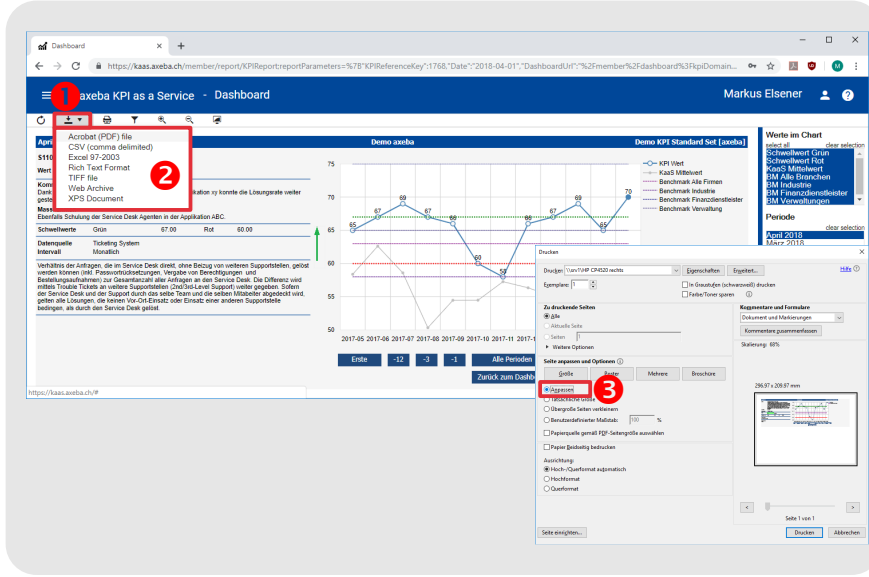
Dashboard

https://kaas.axeba.ch/member/report/KPIReport;reportParameters=%7B"KPIReferenceKey":1768,"Date":"2018-04-01","DashboardUrl":"%2Fmember%2Fdashboard%3FkpiDomain...

axeba KPI as a Service - Dashboard

Markus Elsener

1

Acrobat (PDF) file
CSV (comma delimited)
Excel 97-2003
Rich Text Format
TIFF file
Web Archive
XPS Document

2

Demo axeba

Demo KPI Standard Set [axeba]

Werte im Chart
select all
clear selection
Schwellwert Grün
Schwellwert Rot
KaaS Mittelwert
BM Alle Branchen
BM Industrie
BM Finanzdienstleister
BM Verwaltungen

Periode
clear selection
April 2018
März 2018

S110

Wert

Komm
Dank
geste
Mass
Ebenfalls Schulung der Service Desk Agenten in der Applikation ABC.

ikation xy konnte die Lösungsrate weiter

| Schwellwerte | Grün | 67.00 | Rot | 60.00 |
|---|---|---|---|---|

Datenquelle Ticketing System
Intervall Monatlich

Verhältnis der Anfragen, die im Service Desk direkt, ohne Beizug von weiteren Supportstellen, gelöst werden können (inkl. Passwortrücksetzungen, Vergabe von Berechtigungen und Bestellungsaufnahmen) zur Gesamtanzahl aller Anfragen an den Service Desk. Die Differenz wird mittels Trouble Tickets an weitere Supportstellen (2nd/3rd-Level Support) weiter gegeben. Sofern der Service Desk und der Support durch das selbe Team und die selben Mitabeiter abgedeckt wird, gelten alle Lösungen, die keinen Vor-Ort-Einsatz oder Einsatz einer anderen Supportstelle bedingen, als durch den Service Desk gelöst.

75
70
65
60
55
50

65 67 69 67 65 60 55 66 67 69 65 70

2017-05 2017-06 2017-07 2017-08 2017-09 2017-10 2017-11

KPI Wert
KaaS Mittelwert
Benchmark Alle Firmen
Benchmark Industrie
Benchmark Finanzdienstleister
Benchmark Verwaltung

Erste -12 -3 -1 Alle Perioden
Zurück zum Dashb

https://kaas.axeba.ch/#

Drucken

Drucker: \\srv1\HP CP4520 rechts
Eigenschaften
Erweitert...
Hilfe
Exemplare: 1
In Graustufen (schwarzweiß) drucken
Farbe/Toner sparen

Zu druckende Seiten
Alle
Aktuelle Seite
Seiten 1
Weitere Optionen

Seite anpassen und Optionen
Größe
Poster
Mehrere
Broschüre

3

Anpassen
Tatsächliche Größe
Übergroße Seiten verkleinern
Benutzerdefinierter Maßstab: 100 %
Papierquelle gemäß PDF-Seitengröße auswählen

Papier beidseitig bedrucken

Ausrichtung:
Hoch-/Querformat automatisch
Hochformat
Querformat

Kommentare und Formulare
Dokument und Markierungen
Kommentare zusammenfassen

Skalierung: 88%

296,97 x 209,97 mm

Seite 1 von 1

Seite einrichten...
Drucken
Abbrechen